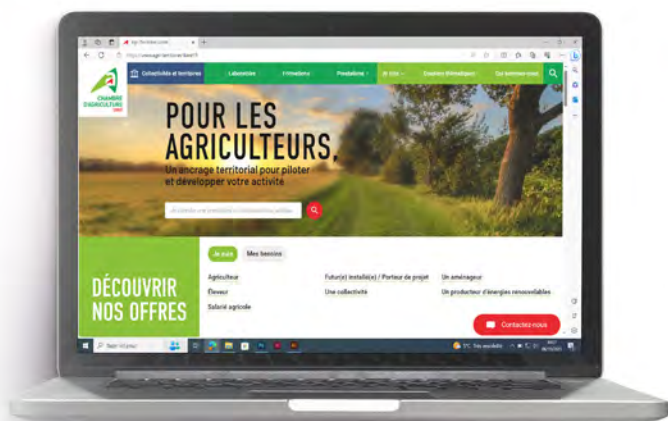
CHAMBRE D'AGRICULTURE

Collectivités et territoires
Laboratoire
Formations
Prestations
Je suis
Dossiers thématiques
Qui sommes-nous

POUR LES AGRICULTEURS,
Un ancrage territorial pour piloter et développer votre activité

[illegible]

DÉCOUVRIR NOS OFFRES

Je suis
Mes besoins

Agriculteur
Eleveur
Salarié agricole
Futur(e) installé(e) / Porteur de projet
Une collectivité
Un aménageur
Un producteur d'énergies renouvelables

Contactez-nous

Rechercher